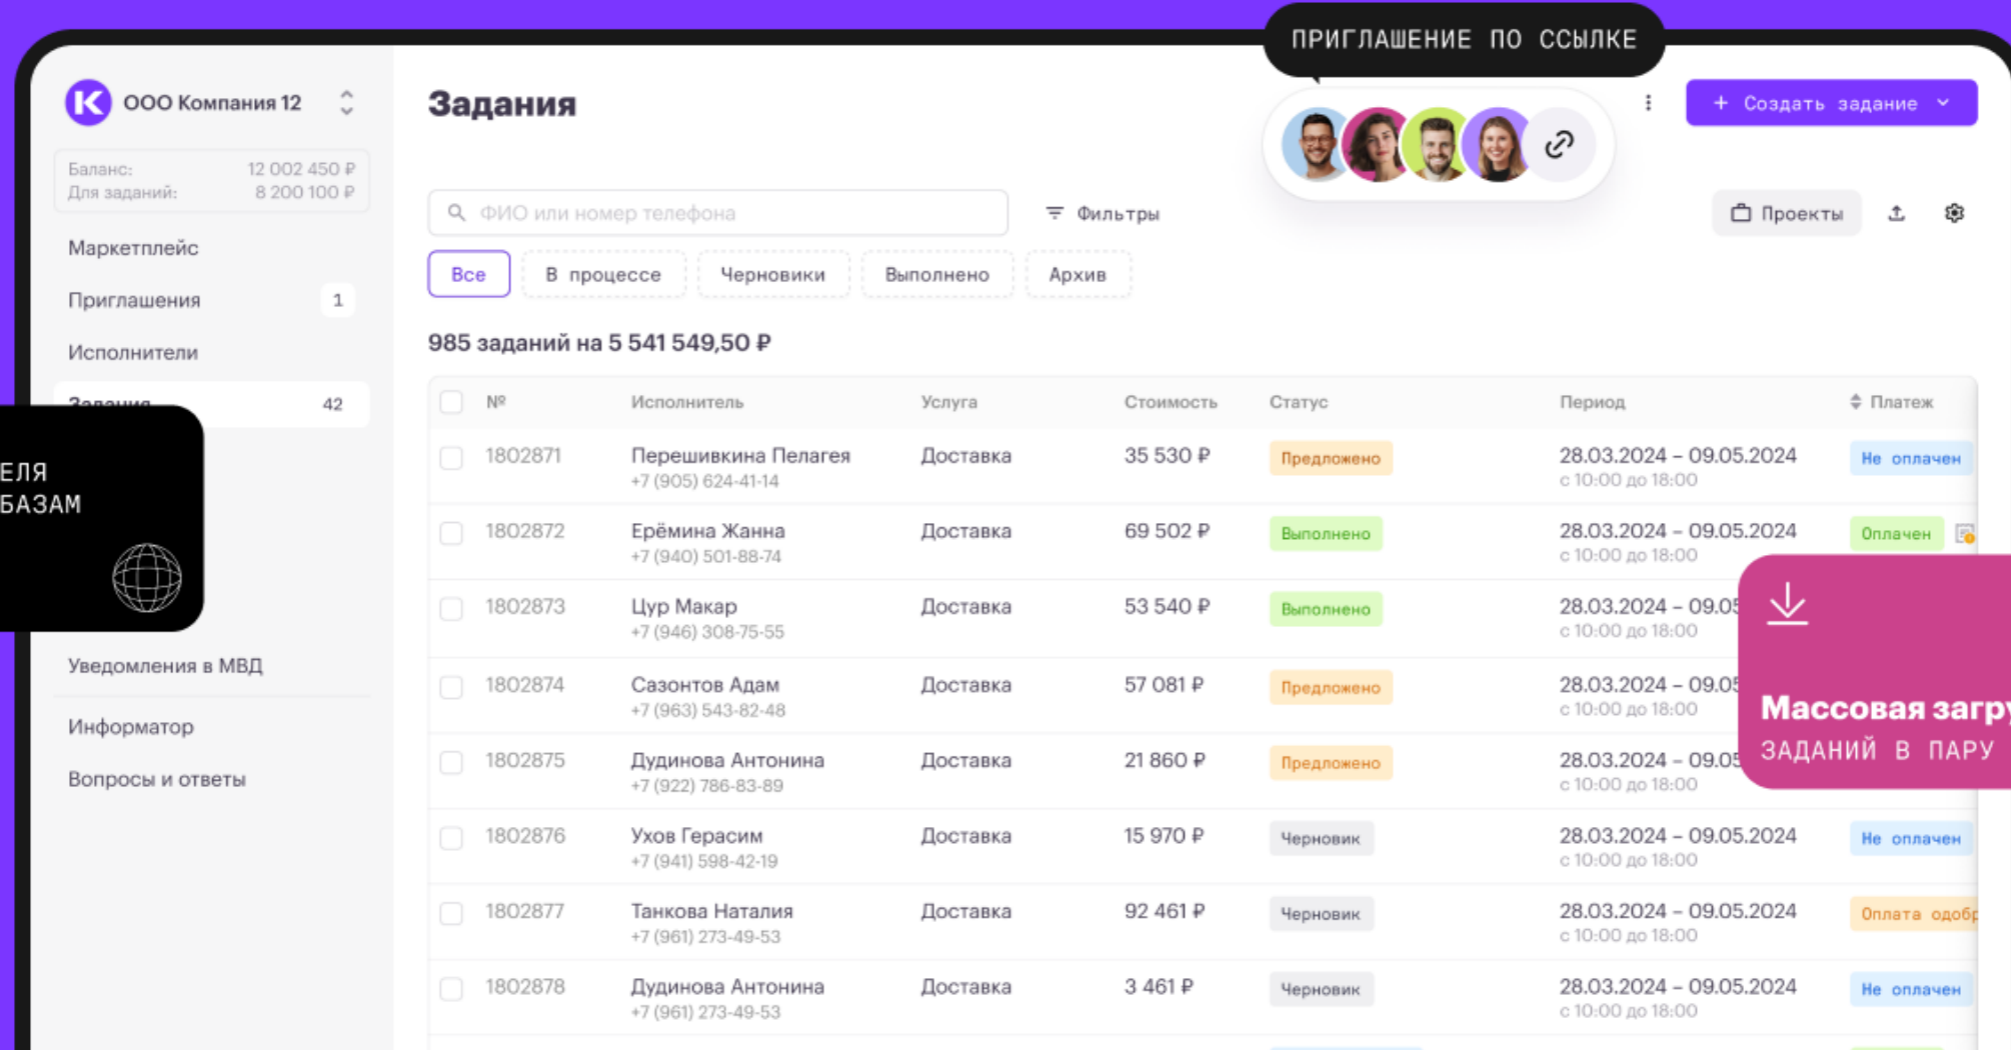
ООО Компания 12

Баланс: 12 002 450 ₽
Для заданий: 8 200 100 ₽

Маркетплейс
Приглашения 1
Исполнители
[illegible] 42

ЕЛЯ
БАЗАМ

Уведомления в МВД
Информатор
Вопросы и ответы

Задания

ПРИГЛАШЕНИЕ ПО ССЫЛКЕ

+ Создать задание

ФИО или номер телефона
Фильтры
Проекты

Все
В процессе
Черновики
Выполнено
Архив

985 заданий на 5 541 549,50 ₽

| № | Исполнитель | Услуга | Стоимость | Статус | Период | Платеж |
|---|---|---|---|---|---|---|
| 1802871 | Перешивкина Пелагея +7 (905) 624-41-14 | Доставка | 35 530 ₽ | Предложено | 28.03.2024 – 09.05.2024 с 10:00 до 18:00 | Не оплачен |
| 1802872 | Ерёмина Жанна +7 (940) 501-88-74 | Доставка | 69 502 ₽ | Выполнено | 28.03.2024 – 09.05.2024 с 10:00 до 18:00 | Оплачен |
| 1802873 | Цур Макар +7 (946) 308-75-55 | Доставка | 53 540 ₽ | Выполнено | 28.03.2024 – 09.0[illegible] с 10:00 до 18:00 | |
| 1802874 | Сазонтов Адам +7 (963) 543-82-48 | Доставка | 57 081 ₽ | Предложено | 28.03.2024 – 09.0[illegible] с 10:00 до 18:00 | |
| 1802875 | Дудинова Антонина +7 (922) 786-83-89 | Доставка | 21 860 ₽ | Предложено | 28.03.2024 – 09.0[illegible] с 10:00 до 18:00 | |
| 1802876 | Ухов Герасим +7 (941) 598-42-19 | Доставка | 15 970 ₽ | Черновик | 28.03.2024 – 09.05.2024 с 10:00 до 18:00 | Не оплачен |
| 1802877 | Танкова Наталия +7 (961) 273-49-53 | Доставка | 92 461 ₽ | Черновик | 28.03.2024 – 09.05.2024 с 10:00 до 18:00 | Оплата одоб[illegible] |
| 1802878 | Дудинова Антонина +7 (961) 273-49-53 | Доставка | 3 461 ₽ | Черновик | 28.03.2024 – 09.05.2024 с 10:00 до 18:00 | Не оплачен |

Массовая загр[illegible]
ЗАДАНИЙ В ПАРУ